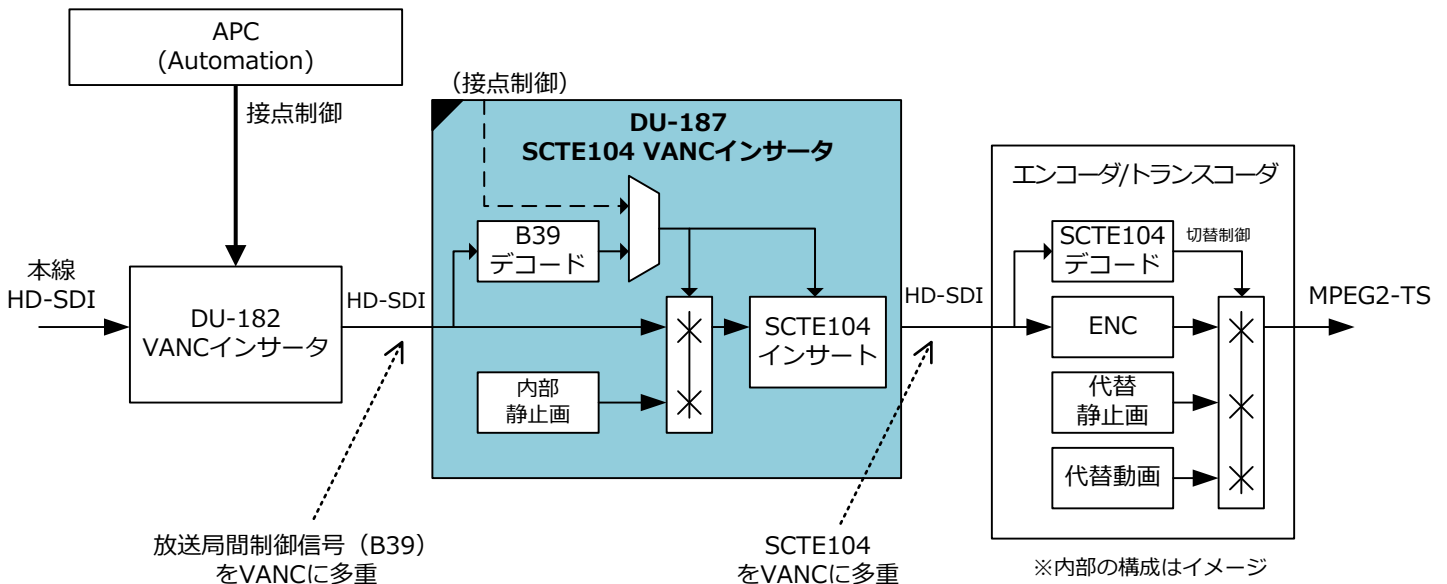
APC
(Automation)

接点制御

本線
HD-SDI

DU-182
VANCインサータ

HD-SDI

(接点制御)

DU-187
SCTE104 VANCインサータ

B39
デコード

内部
静止画

SCTE104
インサート

HD-SDI

エンコーダ/トランスコーダ

SCTE104
デコード

切替制御

ENC

代替
静止画

代替動画

MPEG2-TS

放送局間制御信号（B39）
をVANCに多重

SCTE104
をVANCに多重

※内部の構成はイメージ